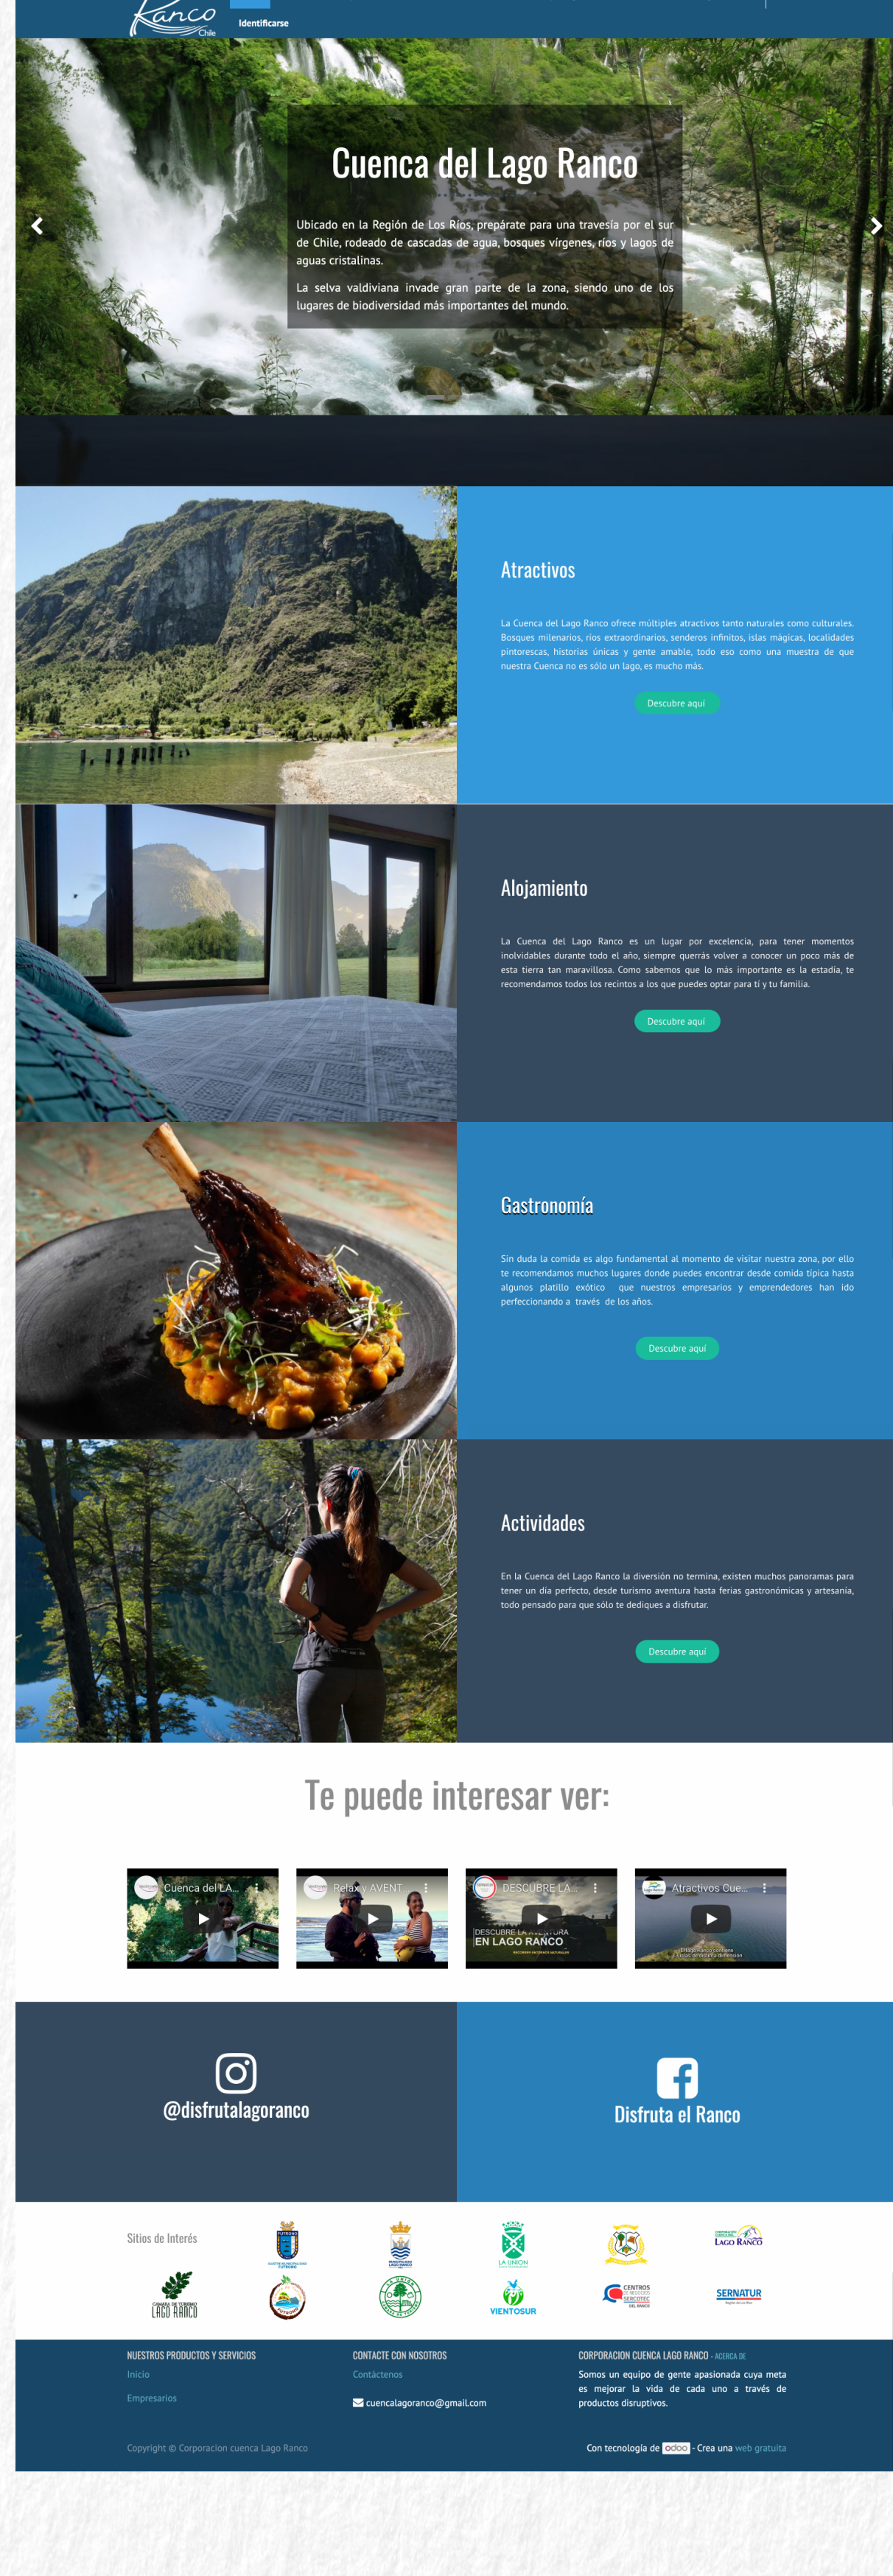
Ranco Chile

Identificarse

Cuenca del Lago Ranco

Ubicado en la Región de Los Ríos, prepárate para una travesía por el sur de Chile, rodeado de cascadas de agua, bosques vírgenes, ríos y lagos de aguas cristalinas.

La selva valdiviana invade gran parte de la zona, siendo uno de los lugares de biodiversidad más importantes del mundo.

Atractivos

La Cuenca del Lago Ranco ofrece múltiples atractivos tanto naturales como culturales. Bosques milenarios, ríos extraordinarios, senderos infinitos, islas mágicas, localidades pintorescas, historias únicas y gente amable, todo eso como una muestra de que nuestra Cuenca no es sólo un lago, es mucho más.

Descubre aquí

Alojamiento

La Cuenca del Lago Ranco es un lugar por excelencia, para tener momentos inolvidables durante todo el año, siempre querrás volver a conocer un poco más de esta tierra tan maravillosa. Como sabemos que lo más importante es la estadía, te recomendamos todos los recintos a los que puedes optar para ti y tu familia.

Descubre aquí

Gastronomía

Sin duda la comida es algo fundamental al momento de visitar nuestra zona, por ello te recomendamos muchos lugares donde puedes encontrar desde comida típica hasta algunos platillo exótico que nuestros empresarios y emprendedores han ido perfeccionando a través de los años.

Descubre aquí

Actividades

En la Cuenca del Lago Ranco la diversión no termina, existen muchos panoramas para tener un día perfecto, desde turismo aventura hasta ferias gastronómicas y artesanía, todo pensado para que sólo te dediques a disfrutar.

Descubre aquí

Te puede interesar ver:

Cuenca del LA...

Relax y AVENT

DESCUBRE LA...
DESCUBRE LA AVENTURA EN LAGO RANCO

Atractivos Cue...

@disfrutalagoranco

Disfruta el Ranco

Sitios de Interés

LA UNION

Lago Ranco

CAMARA DE TURISMO LAGO RANCO

VIENTOSUR

CENTROS DE NEGOCIOS SERCOTEC DEL RANCO

SERNATUR

NUESTROS PRODUCTOS Y SERVICIOS
Inicio
Empresarios

CONTACTE CON NOSOTROS
Contáctenos
cuencalagoranco@gmail.com

CORPORACION CUENCA LAGO RANCO - ACERCA DE
Somos un equipo de gente apasionada cuya meta es mejorar la vida de cada uno a través de productos disruptivos.

Copyright © Corporacion cuenca Lago Ranco

Con tecnología de odoo - Crea una web gratuita